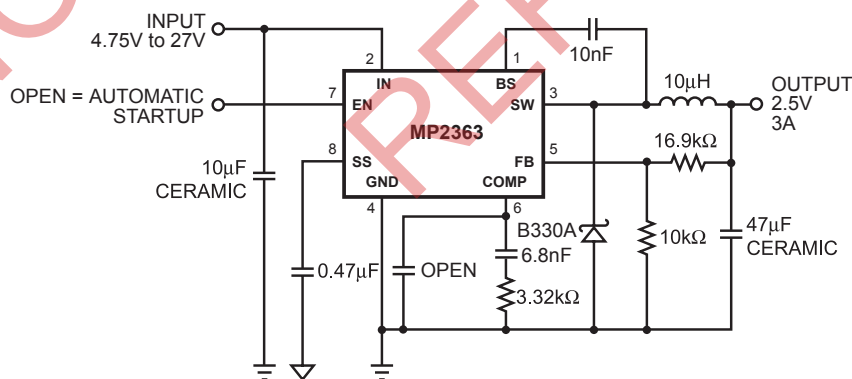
INPUT
4.75V to 27V

OPEN = AUTOMATIC
STARTUP

10μF
CERAMIC

2
IN
7
EN
8
SS
GND
4

1
BS
3
SW
MP2363
5
FB
COMP
6

10nF

10μH

OUTPUT
2.5V
3A

16.9kΩ

0.47μF

OPEN

6.8nF

3.32kΩ

B330A

10kΩ

47μF
CERAMIC

PREL